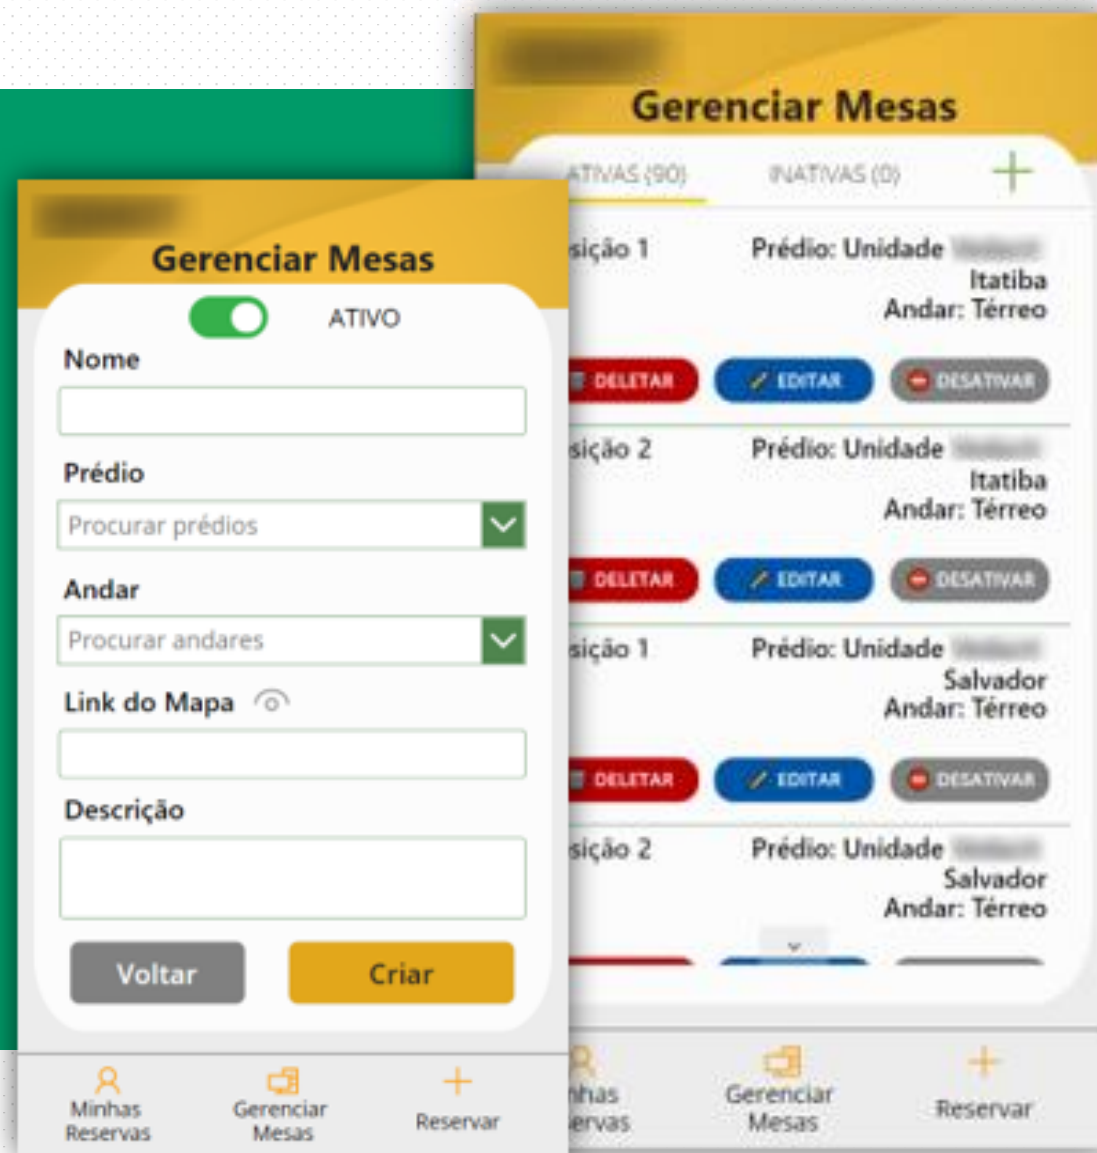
Gerenciar Mesas

ATIVAS (90)
INATIVAS (0)
+

sição 1
Prédio: Unidade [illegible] Itatiba
Andar: Térreo
DELETAR
EDITAR
DESATIVAR

sição 2
Prédio: Unidade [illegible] Itatiba
Andar: Térreo
DELETAR
EDITAR
DESATIVAR

sição 1
Prédio: Unidade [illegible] Salvador
Andar: Térreo
DELETAR
EDITAR
DESATIVAR

sição 2
Prédio: Unidade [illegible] Salvador
Andar: Térreo

nhas ervas
Gerenciar Mesas
Reservar

Gerenciar Mesas

ATIVO

Nome

Prédio
Procurar prédios

Andar
Procurar andares

Link do Mapa

Descrição

Voltar
Criar

Minhas Reservas
Gerenciar Mesas
Reservar